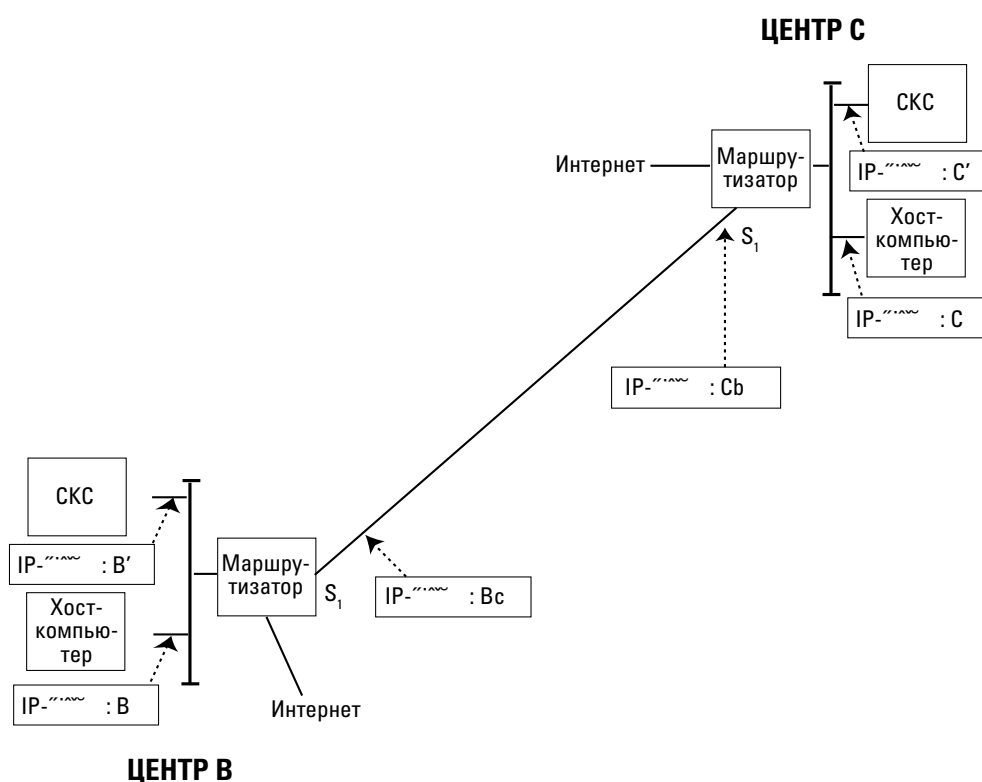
ЦЕНТР C

СКС

Интернет

Маршрутизатор

IP-″'^~ : C′

Хост-компьютер

$S_1$

IP-″'^~ : C

IP-″'^~ : Cb

СКС

IP-″'^~ : B′

Маршрутизатор

$S_1$

IP-″'^~ : Bc

Хост-компьютер

IP-″'^~ : B

Интернет

ЦЕНТР B